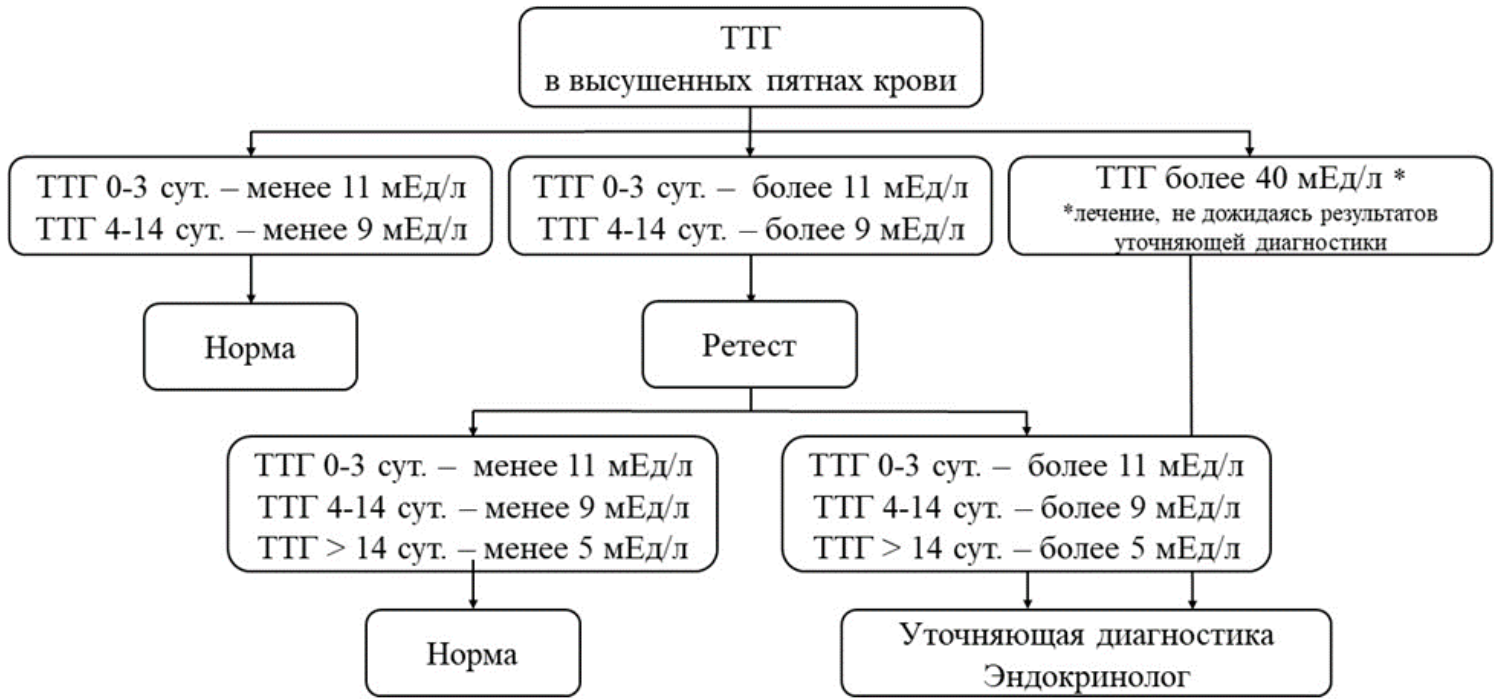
ТТГ
в высушенных пятнах крови

ТТГ 0-3 сут. – менее 11 мЕд/л
ТТГ 4-14 сут. – менее 9 мЕд/л

ТТГ 0-3 сут. – более 11 мЕд/л
ТТГ 4-14 сут. – более 9 мЕд/л

ТТГ более 40 мЕд/л *
*лечение, не дожидаясь результатов уточняющей диагностики

Норма

Ретест

ТТГ 0-3 сут. – менее 11 мЕд/л
ТТГ 4-14 сут. – менее 9 мЕд/л
ТТГ > 14 сут. – менее 5 мЕд/л

ТТГ 0-3 сут. – более 11 мЕд/л
ТТГ 4-14 сут. – более 9 мЕд/л
ТТГ > 14 сут. – более 5 мЕд/л

Норма

Уточняющая диагностика
Эндокринолог